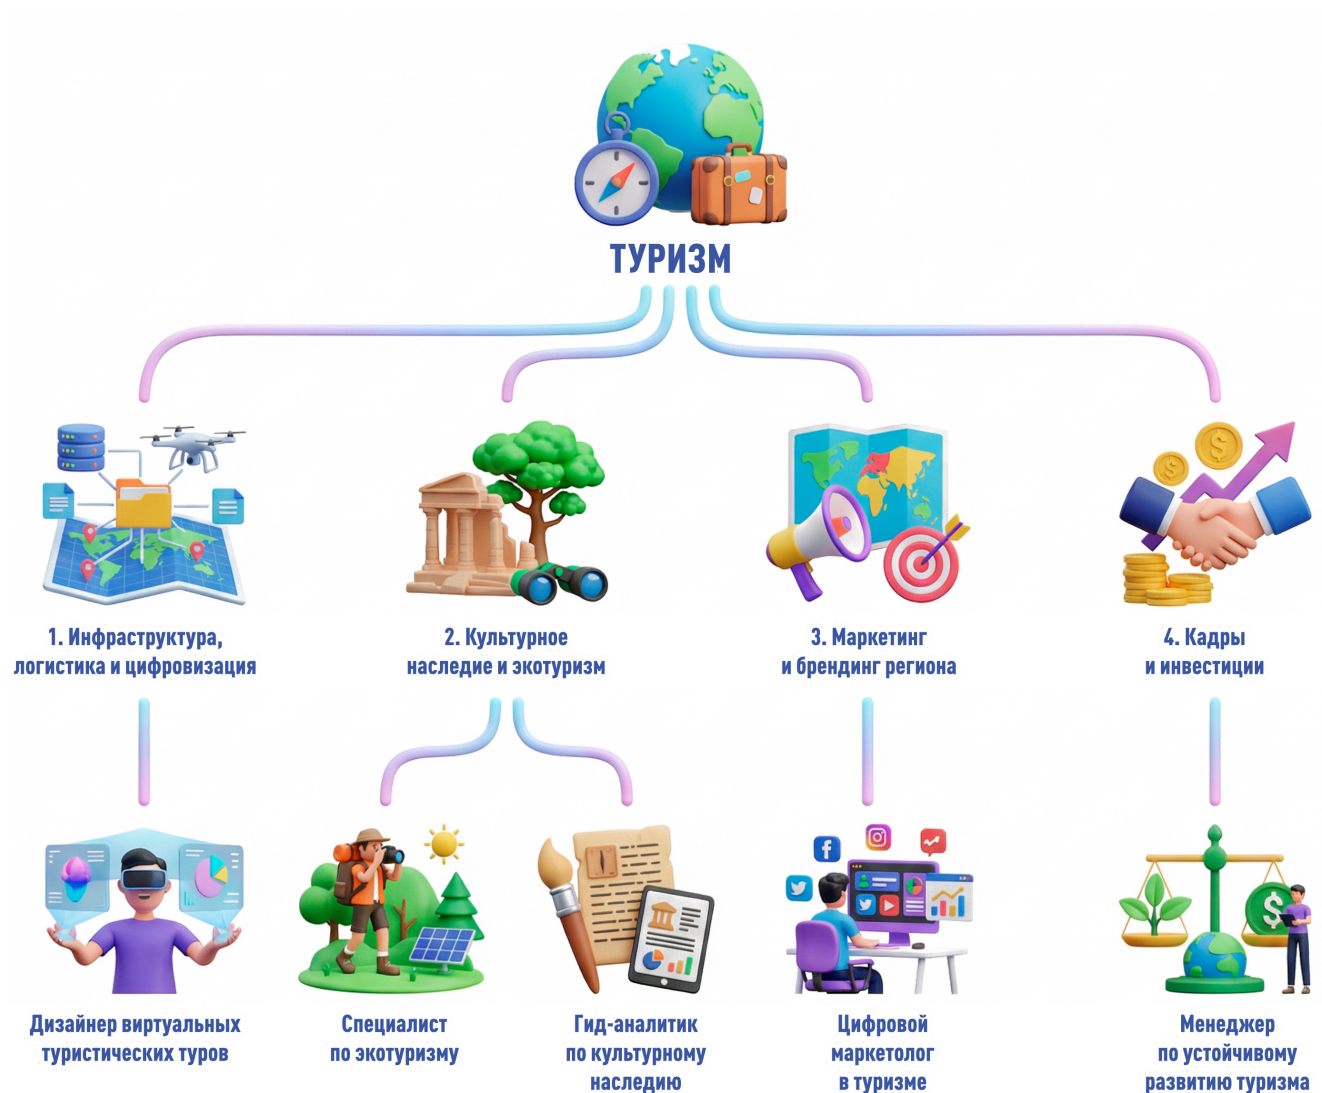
ТУРИЗМ

1. Инфраструктура, логистика и цифровизация

2. Культурное наследие и экотуризм

3. Маркетинг и брендинг региона

4. Кадры и инвестиции

Дизайнер виртуальных туристических туров

Специалист по экотуризму

Гид-аналитик по культурному наследию

Цифровой маркетолог в туризме

Менеджер по устойчивому развитию туризма